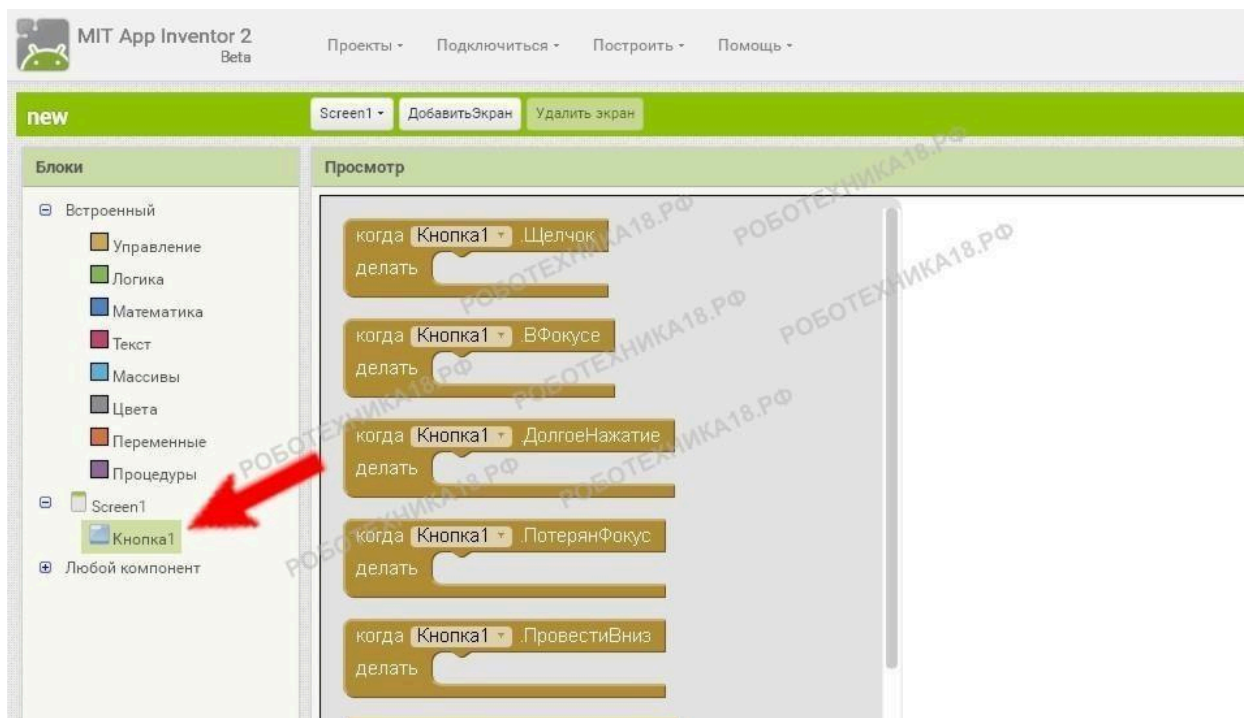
MIT App Inventor 2
Beta

Проекты ▾ Подключиться ▾ Построить ▾ Помощь ▾

new

Screen1 ▾ ДобавитьЭкран Удалить экран

Блоки

⊖ Встроенный
Управление
Логика
Математика
Текст
Массивы
Цвета
Переменные
Процедуры
⊖ Screen1
Кнопка1
⊕ Любой компонент

Просмотр

когда Кнопка1 ▾ .Щелчок
делать

когда Кнопка1 ▾ .ВФокусе
делать

когда Кнопка1 ▾ .ДолгоеНажатие
делать

когда Кнопка1 ▾ .ПотерянФокус
делать

когда Кнопка1 ▾ .ПровестиВниз
делать

РОБОТЕХНИКА18.РФ
РОБОТЕХНИКА18.РФ
РОБОТЕХНИКА18.РФ
РОБОТЕХНИКА18.РФ
РОБОТЕХНИКА18.РФ
РОБОТЕХНИКА18.РФ
РОБОТЕХНИКА18.РФ
РОБОТЕХНИКА18.РФ